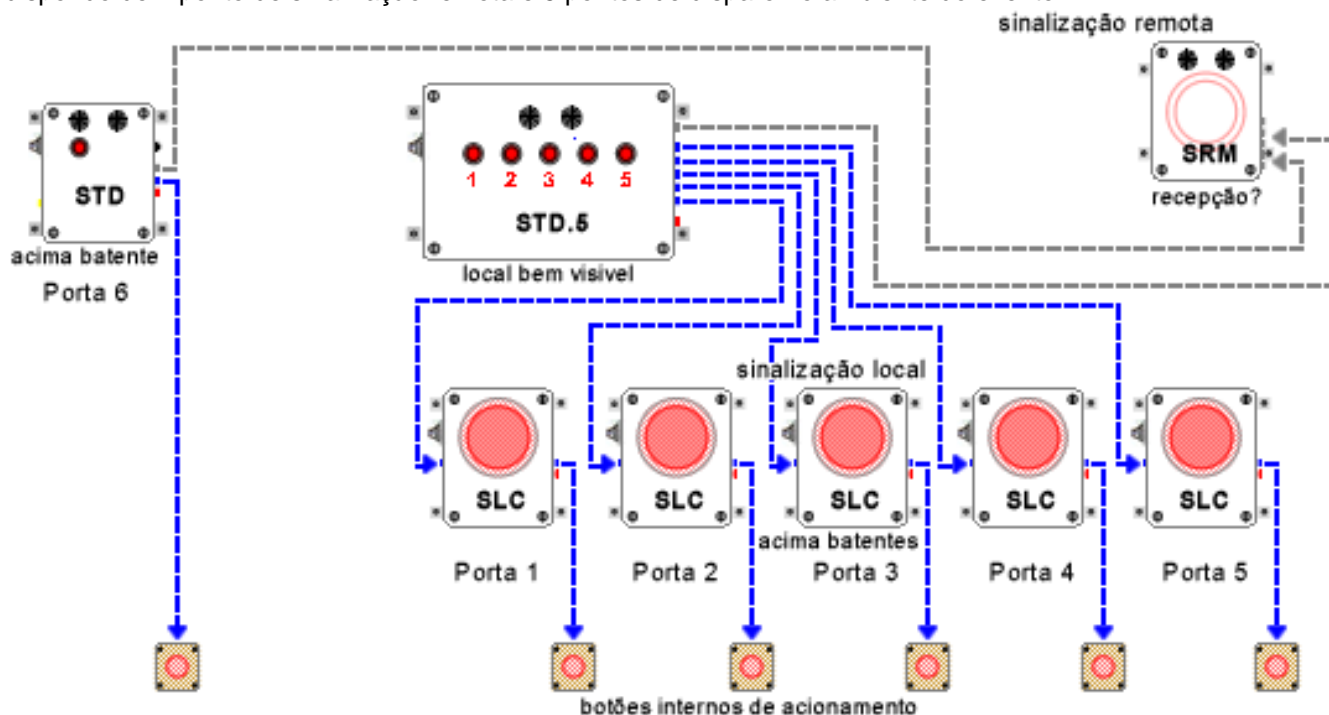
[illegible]

sinalização remota

SRM

recepção?

STD

acima batente

Porta 6

1 2 3 4 5

STD.5

local bem visivel

sinalização local

SLC

SLC

SLC

SLC

SLC

acima batentes

Porta 1

Porta 2

Porta 3

Porta 4

Porta 5

botões internos de acionamento